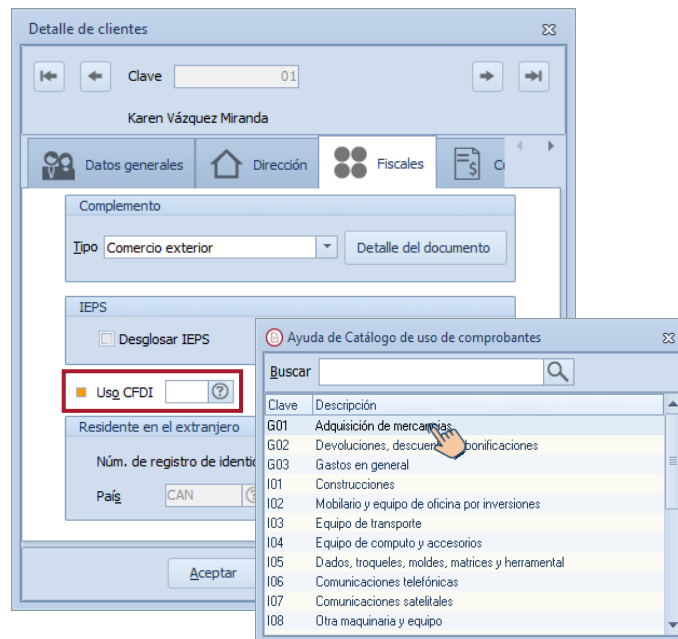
Detalle de clientes

Clave 01

Karen Vázquez Miranda

Datos generales
Dirección
Fiscales
C

Complemento
Tipo Comercio exterior
Detalle del documento

IEPS
Desglosar IEPS

Uso CFDI

Residente en el extranjero
Núm. de registro de identic
País CAN

Aceptar

Ayuda de Catálogo de uso de comprobantes

Buscar

| Clave | Descripción |
|---|---|
| G01 | Adquisición de mercancias |
| G02 | Devoluciones, descue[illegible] bonificaciones |
| G03 | Gastos en general |
| I01 | Construcciones |
| I02 | Mobilario y equipo de oficina por inversiones |
| I03 | Equipo de transporte |
| I04 | Equipo de computo y accesorios |
| I05 | Dados, troqueles, moldes, matrices y herramental |
| I06 | Comunicaciones telefónicas |
| I07 | Comunicaciones satelitales |
| I08 | Otra maquinaria y equipo |